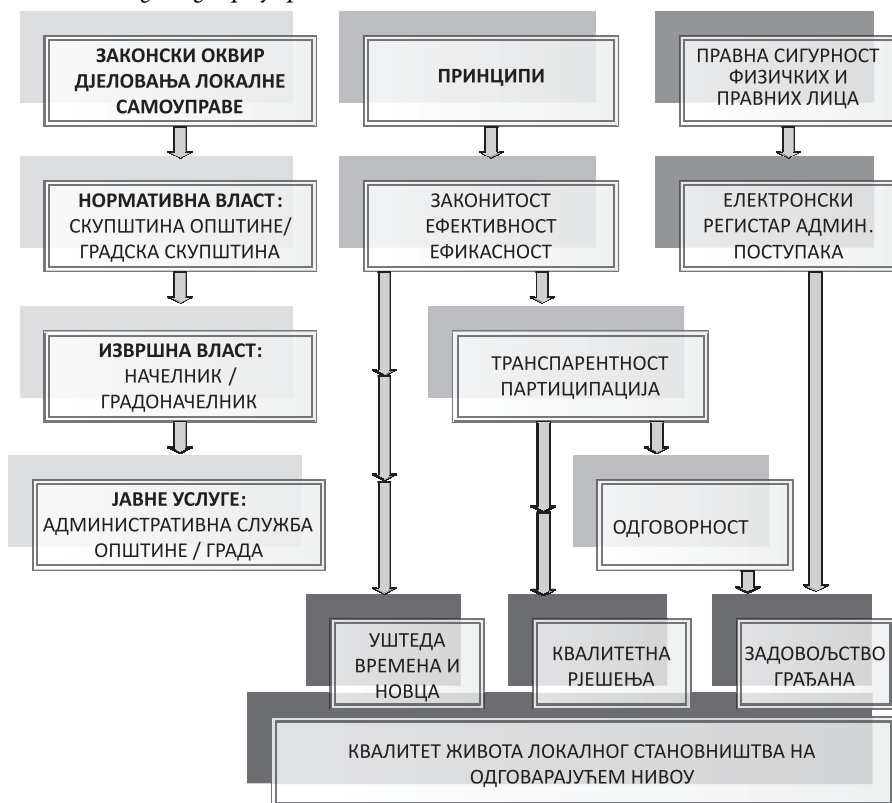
ЗАКОНСКИ ОКВИР ДЈЕЛОВАЊА ЛОКАЛНЕ САМОУПРАВЕ

ПРИНЦИПИ

ПРАВНА СИГУРНОСТ ФИЗИЧКИХ И ПРАВНИХ ЛИЦА

НОРМАТИВНА ВЛАСТ: СКУПШТИНА ОПШТИНЕ/ ГРАДСКА СКУПШТИНА

ЗАКОНИТОСТ ЕФЕКТИВНОСТ ЕФИКАСНОСТ

ЕЛЕКТРОНСКИ РЕГИСТАР АДМИН. ПОСТУПАКА

ИЗВРШНА ВЛАСТ: НАЧЕЛНИК / ГРАДОНАЧЕЛНИК

ТРАНСПАРЕНТНОСТ ПАРТИЦИПАЦИЈА

ЈАВНЕ УСЛУГЕ: АДМИНИСТРАТИВНА СЛУЖБА ОПШТИНЕ / ГРАДА

ОДГОВОРНОСТ

УШТЕДА ВРЕМЕНА И НОВЦА

КВАЛИТЕТНА РЈЕШЕЊА

ЗАДОВОЉСТВО ГРАЂАНА

КВАЛИТЕТ ЖИВОТА ЛОКАЛНОГ СТАНОВНИШТВА НА ОДГОВАРАЈУЋЕМ НИВОУ